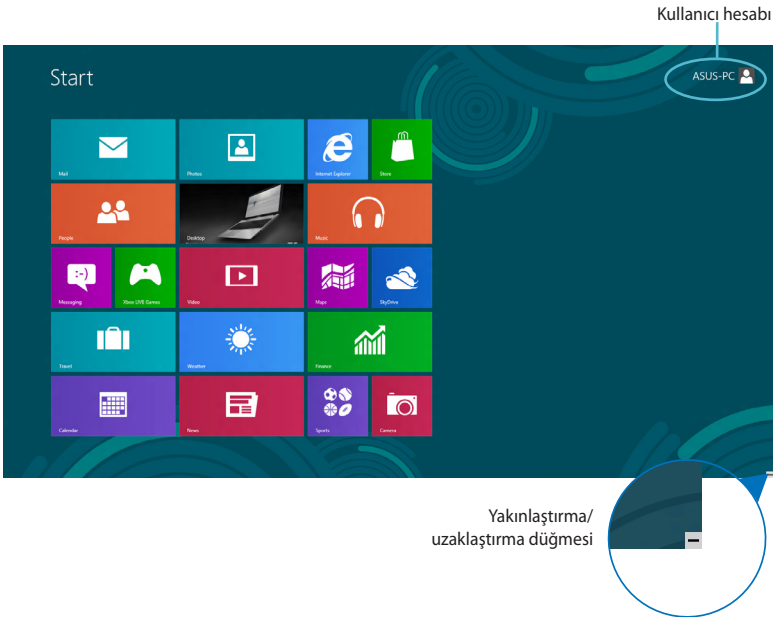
Kullanıcı hesabı

Start

ASUS-PC

Mail

Photos

Internet Explorer

Store

People

Desktop

Music

Messaging

Xbox LIVE Games

Video

Maps

SkyDrive

Travel

Weather

Finance

Calendar

News

Sports

Camera

Yakınlaştırma/ uzaklaştırma düğmesi